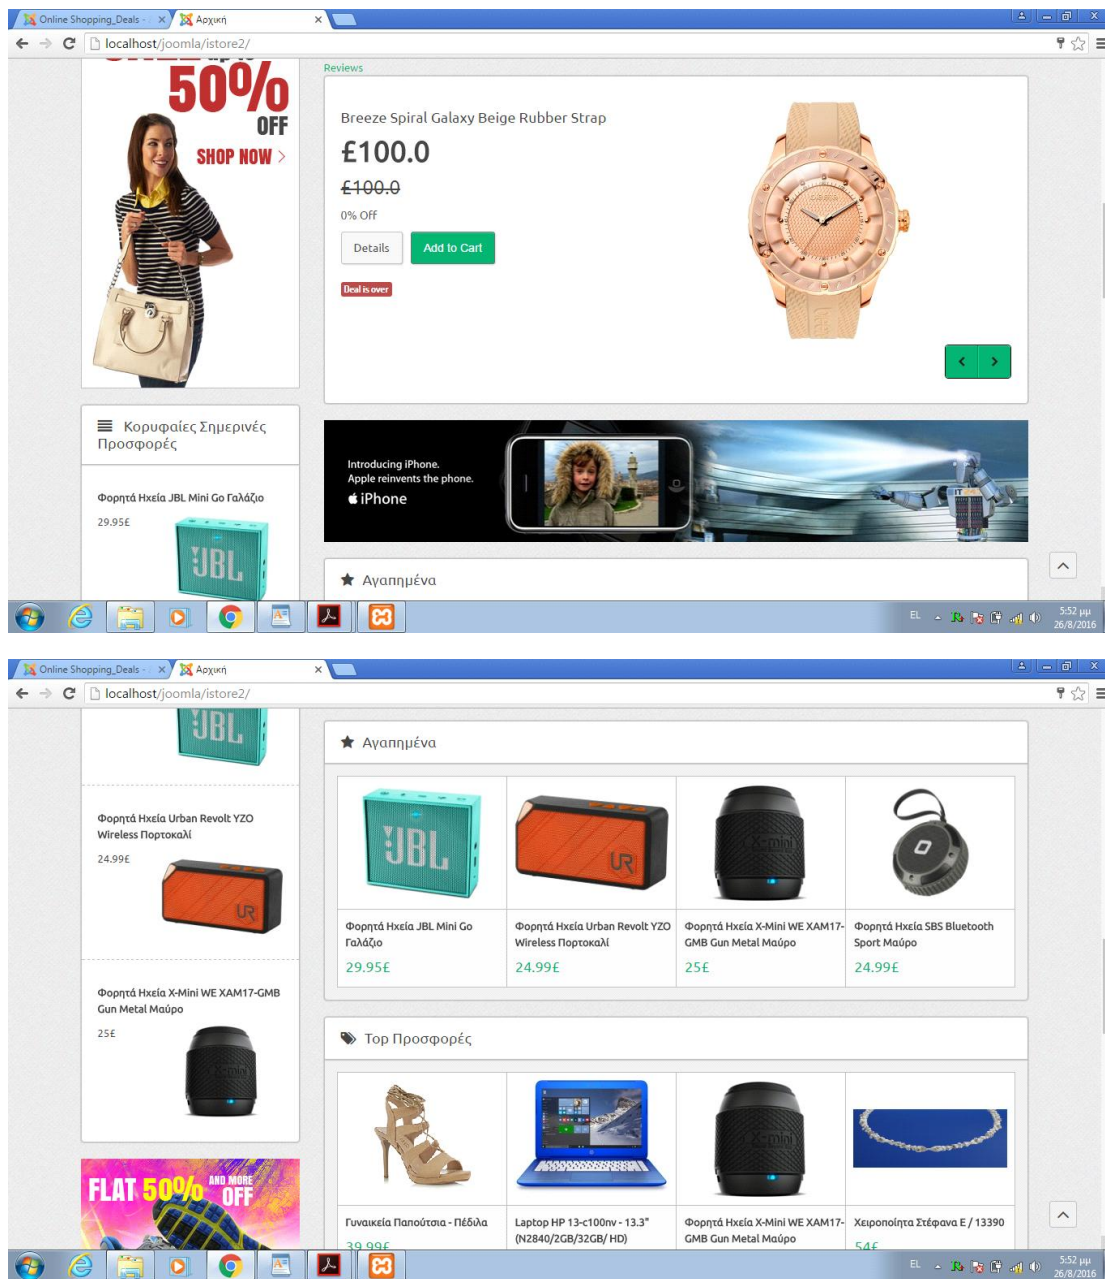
Online Shopping_Deals - × Αρχική ×

localhost/joomla/istore2/

50% OFF
SHOP NOW >

Reviews

Breeze Spiral Galaxy Beige Rubber Strap

£100.0

£100.0

0% Off

Details | Add to Cart

Deal is over

Κορυφαίες Σημερινές Προσφορές

Φορητά Ηχεία JBL Mini Go Γαλάζιο

29.95£

Introducing iPhone.
Apple reinvents the phone.
iPhone

Αγαπημένα

EL 5:52 μμ 26/8/2016

Online Shopping_Deals - × Αρχική ×

localhost/joomla/istore2/

Φορητά Ηχεία Urban Revolt YZO Wireless Πορτοκαλί

24.99£

Φορητά Ηχεία X-Mini WE XAM17-GMB Gun Metal Μαύρο

25£

FLAT 50% AND MORE OFF

Αγαπημένα

| Φορητά Ηχεία JBL Mini Go Γαλάζιο 29.95£ | Φορητά Ηχεία Urban Revolt YZO Wireless Πορτοκαλί 24.99£ | Φορητά Ηχεία X-Mini WE XAM17-GMB Gun Metal Μαύρο 25£ | Φορητά Ηχεία SBS Bluetooth Sport Μαύρο 24.99£ |
|---|---|---|---|

Top Προσφορές

| Γυναικεία Παπούτσια - Πέδιλα 39.99£ | Laptop HP 13-c100nv - 13.3" (N2840/2GB/32GB/ HD) | Φορητά Ηχεία X-Mini WE XAM17-GMB Gun Metal Μαύρο | Χειροποίητα Στέφανα Ε / 13390 54£ |
|---|---|---|---|

EL 5:52 μμ 26/8/2016